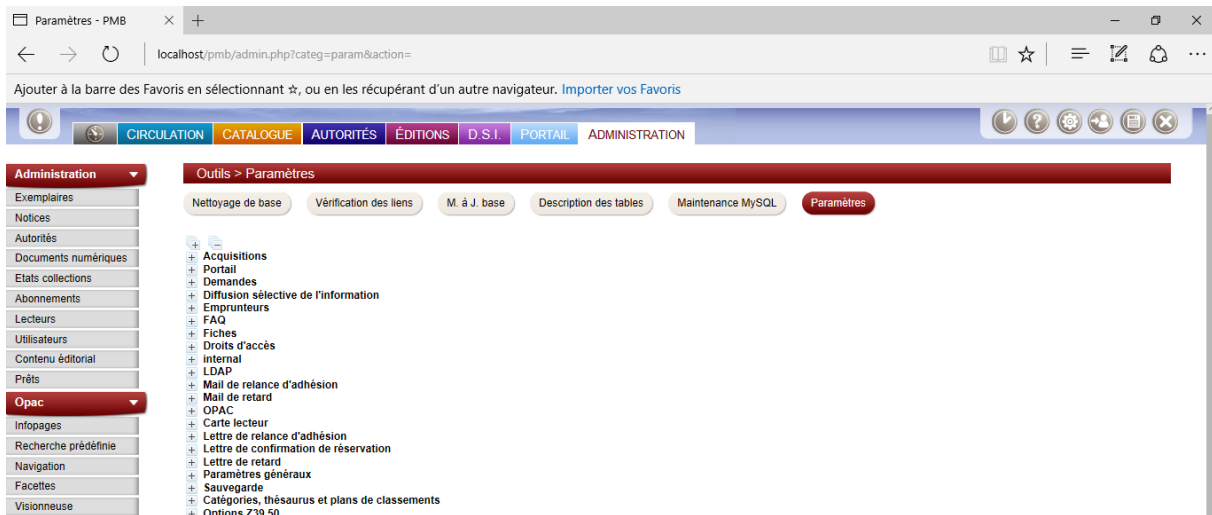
Paramètres - PMB

localhost/pmb/admin.php?categ=param&action=

Ajouter à la barre des Favoris en sélectionnant ☆, ou en les récupérant d'un autre navigateur. Importer vos Favoris

CIRCULATION CATALOGUE AUTORITÉS ÉDITIONS D.S.I. PORTAIL ADMINISTRATION

Administration
Exemplaires
Notices
Autorités
Documents numériques
Etats collections
Abonnements
Lecteurs
Utilisateurs
Contenu éditorial
Prêts
Opac
Infopages
Recherche prédéfinie
Navigation
Facettes
Visionneuse

Outils > Paramètres

Nettoyage de base | Vérification des liens | M. à J. base | Description des tables | Maintenance MySQL | Paramètres

Acquisitions
Portail
Demandes
Diffusion sélective de l'information
Emprunteurs
FAQ
Fiches
Droits d'accès
internal
LDAP
Mail de relance d'adhésion
Mail de retard
OPAC
Carte lecteur
Lettre de relance d'adhésion
Lettre de confirmation de réservation
Lettre de retard
Paramètres généraux
Sauvegarde
Catégories, thésaurus et plans de classements
Options Z39.50